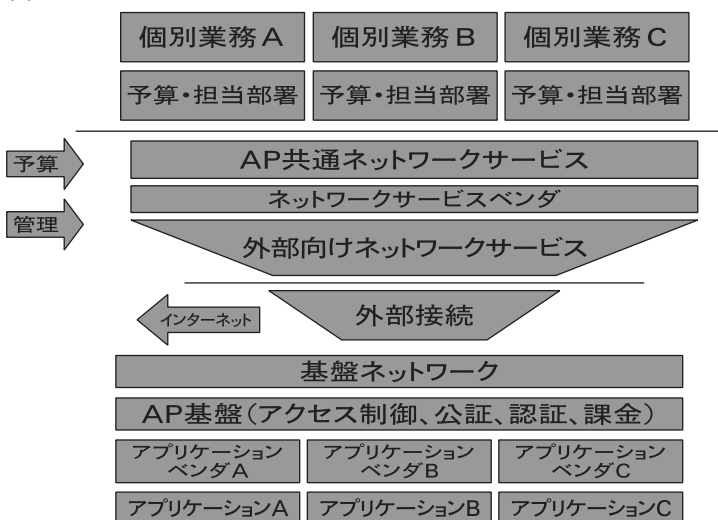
個別業務A
個別業務B
個別業務C

予算・担当部署
予算・担当部署
予算・担当部署

予算
管理

AP共通ネットワークサービス

ネットワークサービスベンダ

外部向けネットワークサービス

インターネット

外部接続

基盤ネットワーク

AP基盤（アクセス制御、公証、認証、課金）

アプリケーションベンダA
アプリケーションベンダB
アプリケーションベンダC

アプリケーションA
アプリケーションB
アプリケーションC